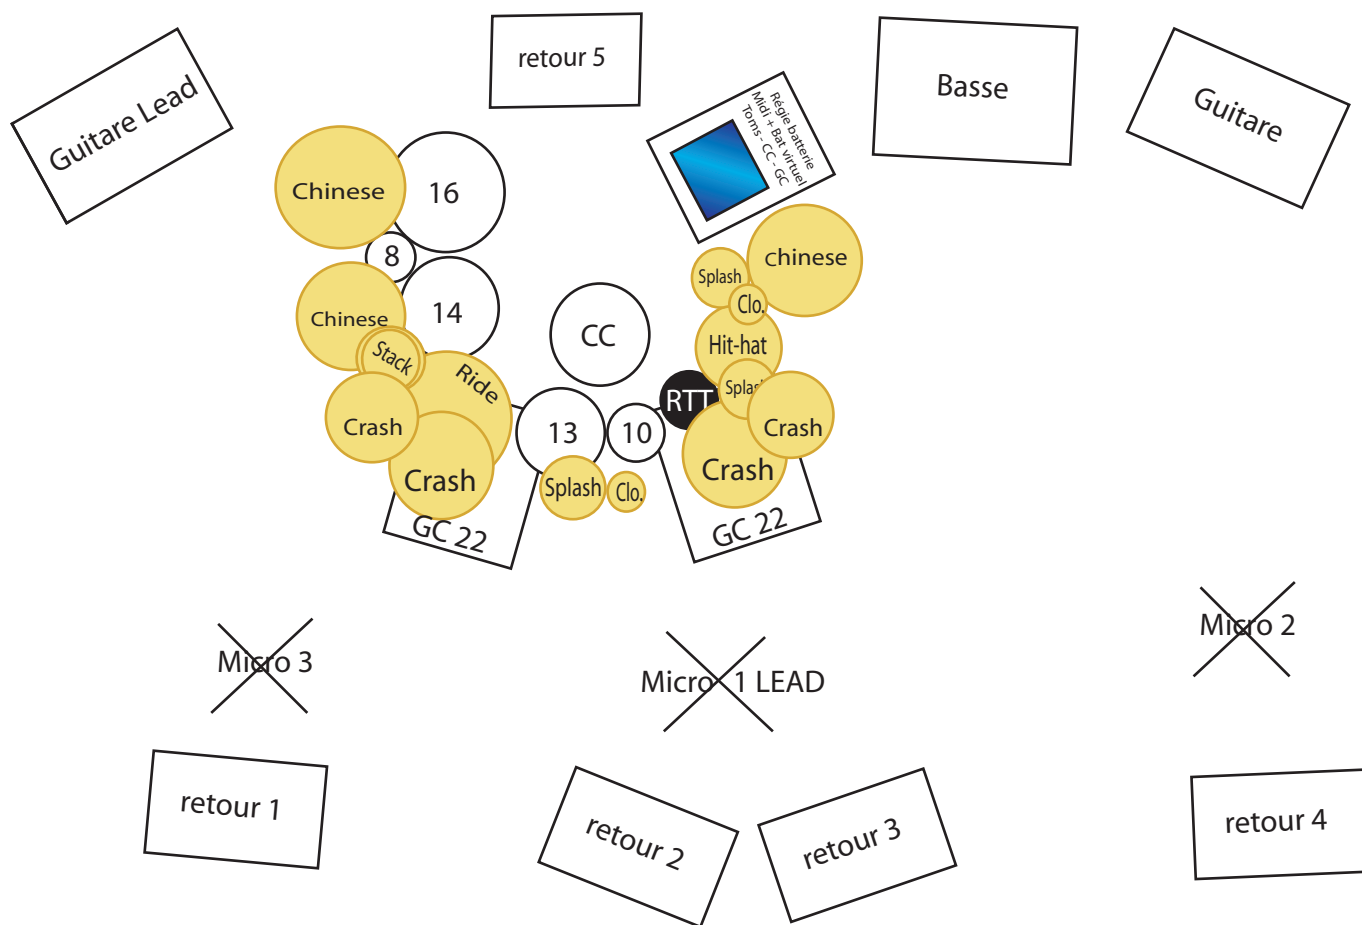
Guitare Lead

retour 5

Régie batterie
Midi + Bat virtuel
Toms - CC - GC

Basse

Guitare

Chinese
16
8
Chinese
14
Stack
Ride
Crash
Crash
GC 22
CC
13
10
Splash
Clo.
RTT
chinese
Splash
Clo.
Hit-hat
Splas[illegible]
Crash
Crash
GC 22

Micro 3

Micro 1 LEAD

Micro 2

retour 1

retour 2

retour 3

retour 4